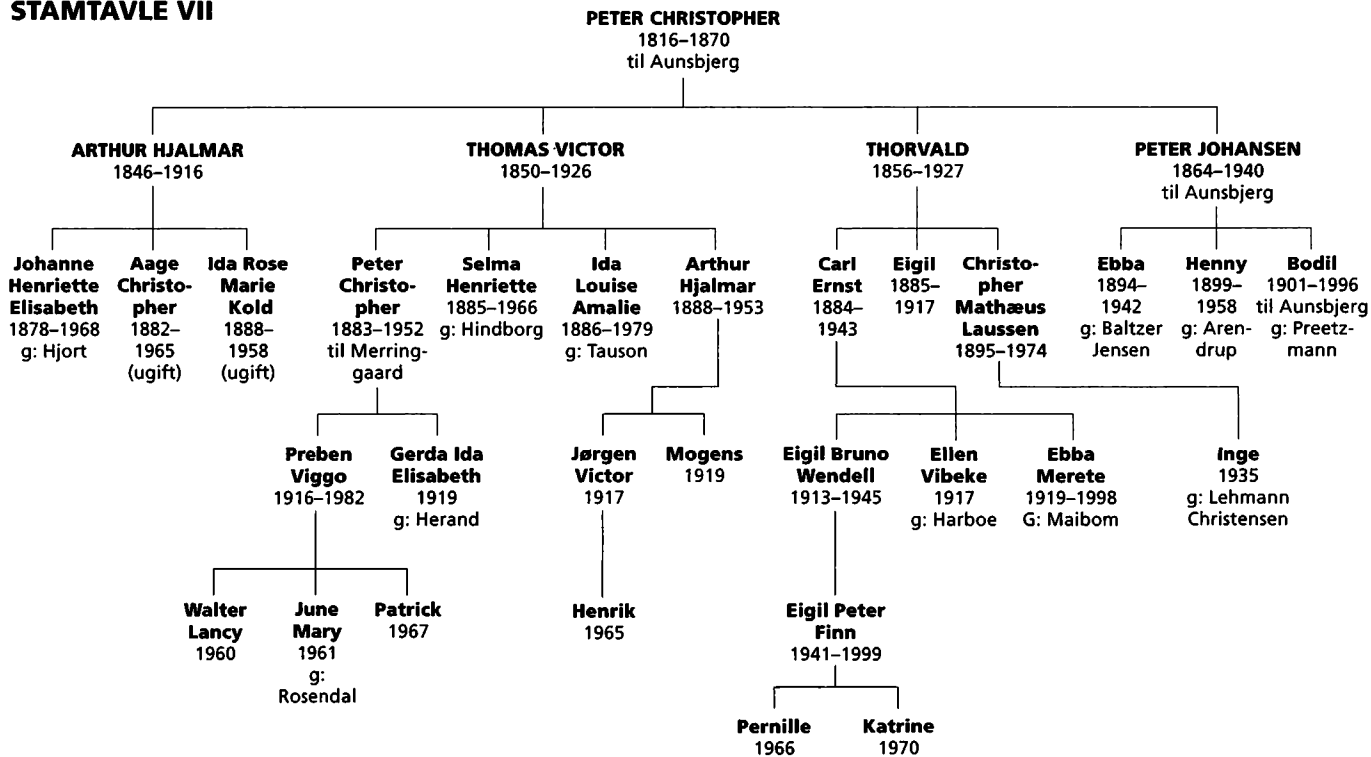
STAMTAVLE VII

PETER CHRISTOPHER
1816–1870
til Aunsbjerg

ARTHUR HJALMAR
1846–1916

Johanne Henriette Elisabeth
1878–1968
g: Hjort

Aage Christopher
1882–1965
(ugift)

Ida Rose Marie Kold
1888–1958
(ugift)

THOMAS VICTOR
1850–1926

Peter Christopher
1883–1952
til Merringgaard

Preben Viggo
1916–1982

Walter Lancy
1960

June Mary
1961
g: Rosendal

Patrick
1967

Gerda Ida Elisabeth
1919
g: Herand

Selma Henriette
1885–1966
g: Hindborg

Ida Louise Amalie
1886–1979
g: Tauson

Arthur Hjalmar
1888–1953

Jørgen Victor
1917

Henrik
1965

Mogens
1919

THORVALD
1856–1927

Carl Ernst
1884–1943

Eigil Bruno Wendell
1913–1945

Eigil Peter Finn
1941–1999

Pernille
1966

Katrine
1970

Ellen Vibeke
1917
g: Harboe

Ebba Merete
1919–1998
G: Maibom

Eigil
1885–1917

Christopher Mathæus Laussen
1895–1974

Inge
1935
g: Lehmann Christensen

PETER JOHANSEN
1864–1940
til Aunsbjerg

Ebba
1894–1942
g: Baltzer Jensen

Henny
1899–1958
g: Arendrup

Bodil
1901–1996
til Aunsbjerg
g: Preetzmann